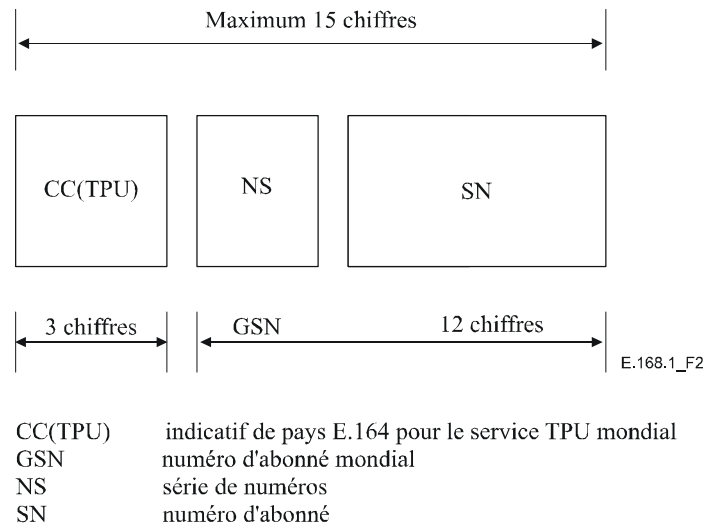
Maximum 15 chiffres

CC(TPU)

NS

SN

3 chiffres

GSN

12 chiffres

E.168.1_F2

CC(TPU) indicatif de pays E.164 pour le service TPU mondial
GSN numéro d'abonné mondial
NS série de numéros
SN numéro d'abonné